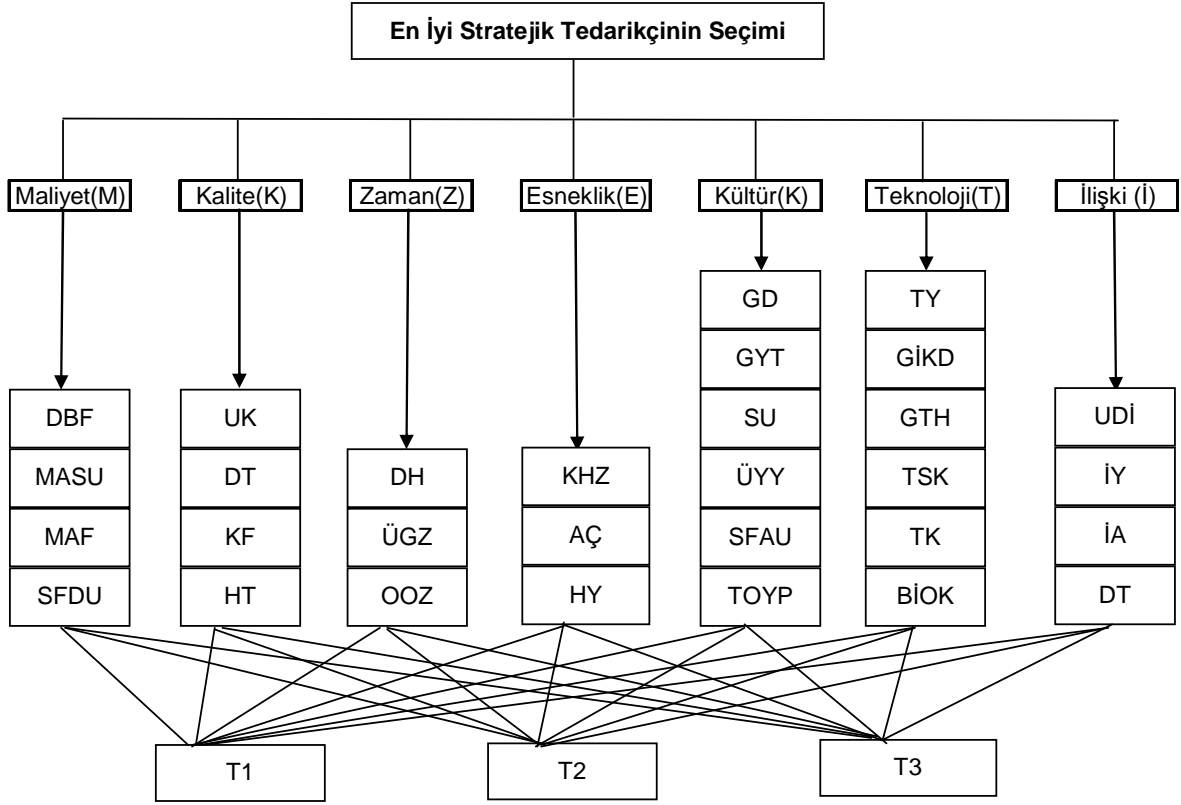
En İyi Stratejik Tedarikçinin Seçimi

Maliyet(M)
DBF
MASU
MAF
SFDU

Kalite(K)
UK
DT
KF
HT

Zaman(Z)
DH
ÜGZ
OOZ

Esneklik(E)
KHZ
AÇ
HY

Kültür(K)
GD
GYT
SU
ÜYY
SFAU
TOYP

Teknoloji(T)
TY
GİKD
GTH
TSK
TK
BİOK

İlişki (İ)
UDİ
İY
İA
DT

T1
T2
T3